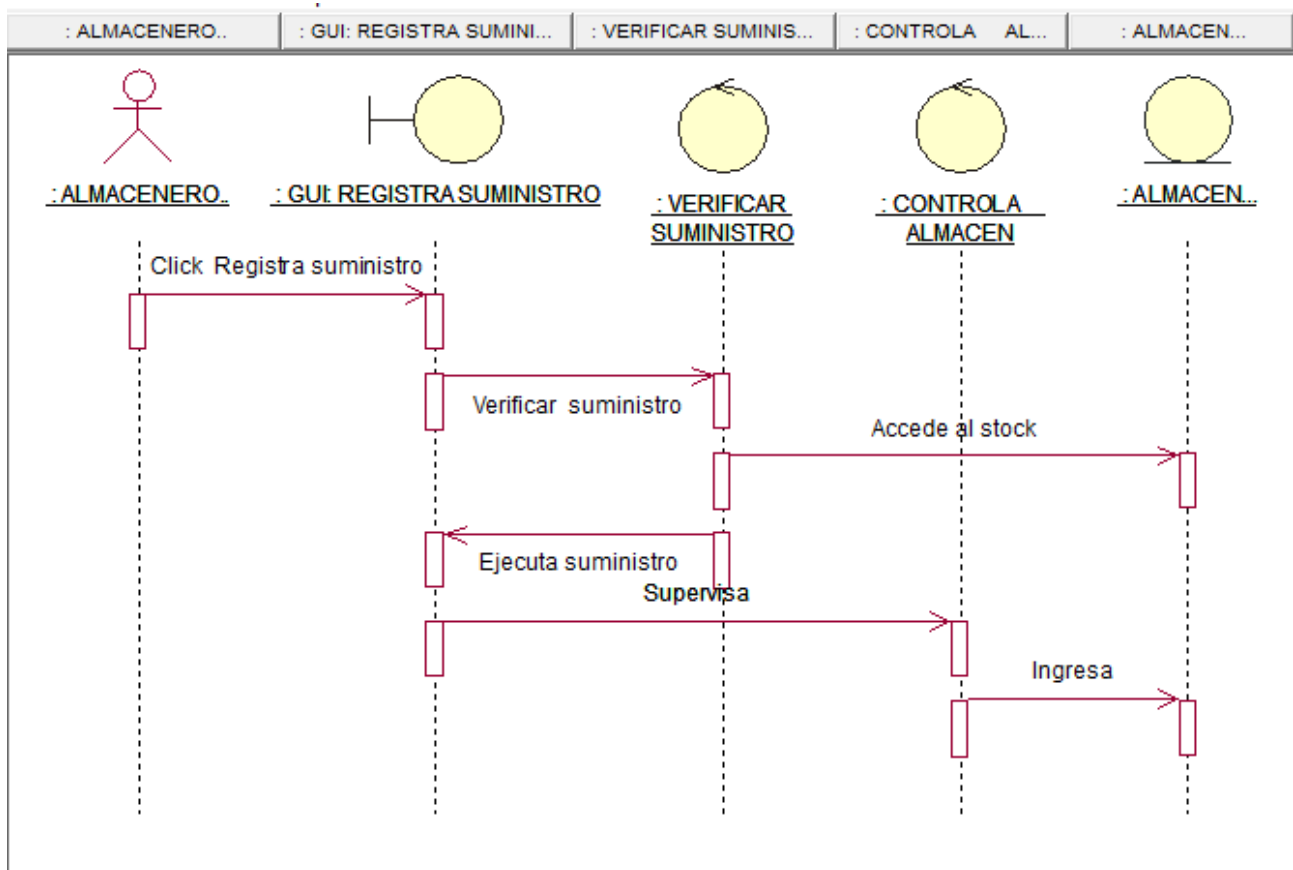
: ALMACENERO.. | : GUI: REGISTRA SUMINI... | : VERIFICAR SUMINIS... | : CONTROLA AL... | : ALMACEN...

: ALMACENERO..

: GUI: REGISTRA SUMINISTRO

: VERIFICAR SUMINISTRO

: CONTROLA ALMACEN

: ALMACEN...

Click Registra suministro

Verificar suministro

Accede al stock

Ejecuta suministro

Supervisa

Ingresa